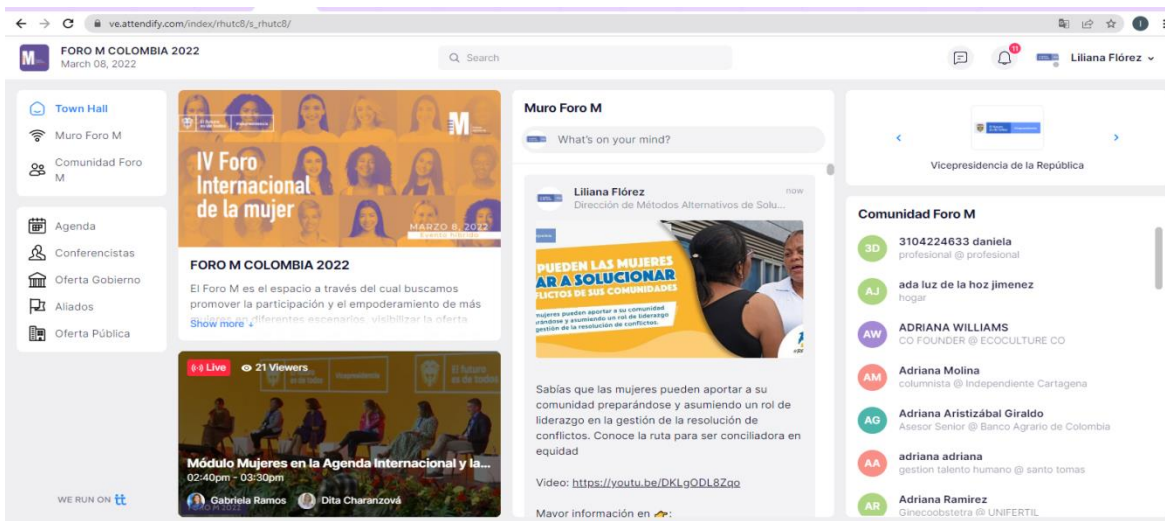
ve.attendify.com/index/rhutc8/s_rhutc8/

FORO M COLOMBIA 2022
March 08, 2022

Search

Liliana Flórez

Town Hall
Muro Foro M
Comunidad Foro M

Agenda
Conferencistas
Oferta Gobierno
Aliados
Oferta Pública

WE RUN ON

IV Foro Internacional de la mujer
MARZO 8, 2022

FORO M COLOMBIA 2022

El Foro M es el espacio a través del cual buscamos promover la participación y el empoderamiento de más mujeres en diferentes escenarios, visibilizar la oferta

Show more

Live 21 Viewers

Módulo Mujeres en la Agenda Internacional y la...
02:40pm - 03:30pm

Gabriela Ramos Dita Charanzová

Muro Foro M

What's on your mind?

Liliana Flórez
now
Dirección de Métodos Alternativos de Solu...

PUEDEN LAS MUJERES AR A SOLUCIONAR FLICTOS DE SUS COMUNIDADES

Sabías que las mujeres pueden aportar a su comunidad preparándose y asumiendo un rol de liderazgo en la gestión de la resolución de conflictos. Conoce la ruta para ser conciliadora en equidad

Video: https://youtu.be/DKLgODL8Zqo

Mayor información en :

Vicepresidencia de la República

Comunidad Foro M

3D 3104224633 daniela
profesional @ profesional

AJ ada luz de la hoz jimenez
hogar

AW ADRIANA WILLIAMS
CO FOUNDER @ ECOCULTURE CO

AM Adriana Molina
columnista @ Independiente Cartagena

AG Adriana Aristizábal Giraldo
Asesor Senior @ Banco Agrario de Colombia

AA adriana adriana
gestion talento humano @ santo tomas

AR Adriana Ramirez
Ginecoobstetra @ UNIFERTIL